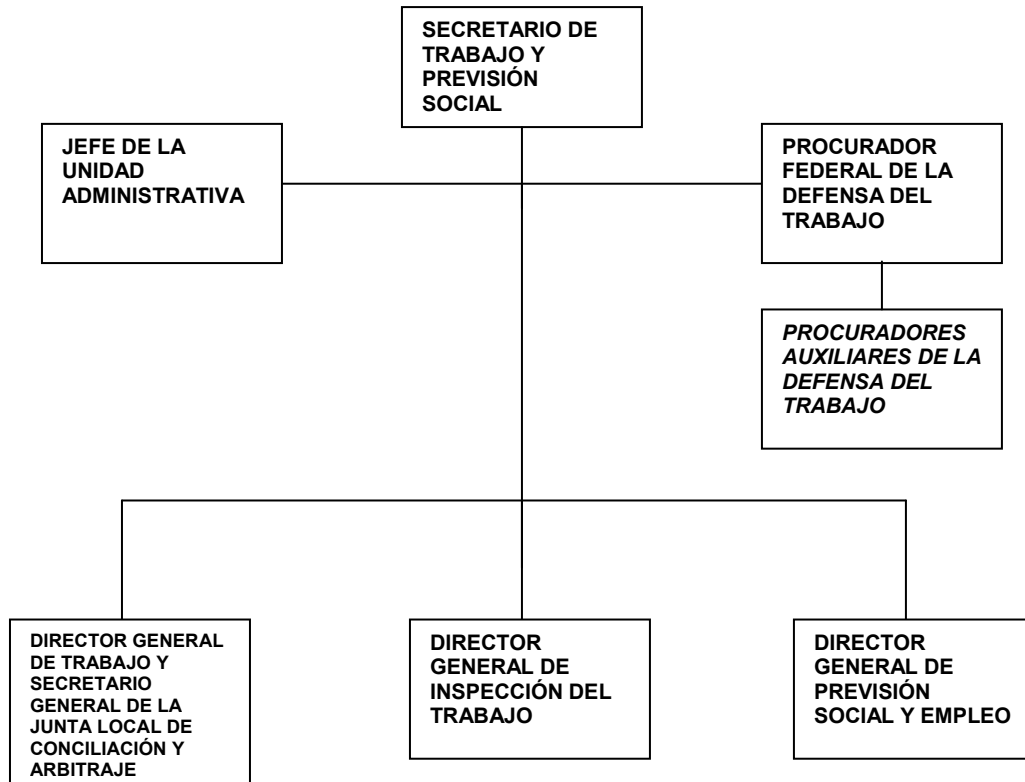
SECRETARIO DE TRABAJO Y PREVISIÓN SOCIAL

JEFE DE LA UNIDAD ADMINISTRATIVA

PROCURADOR FEDERAL DE LA DEFENSA DEL TRABAJO

*PROCURADORES AUXILIARES DE LA DEFENSA DEL TRABAJO*

DIRECTOR GENERAL DE TRABAJO Y SECRETARIO GENERAL DE LA JUNTA LOCAL DE CONCILIACIÓN Y ARBITRAJE

DIRECTOR GENERAL DE INSPECCIÓN DEL TRABAJO

DIRECTOR GENERAL DE PREVISIÓN SOCIAL Y EMPLEO